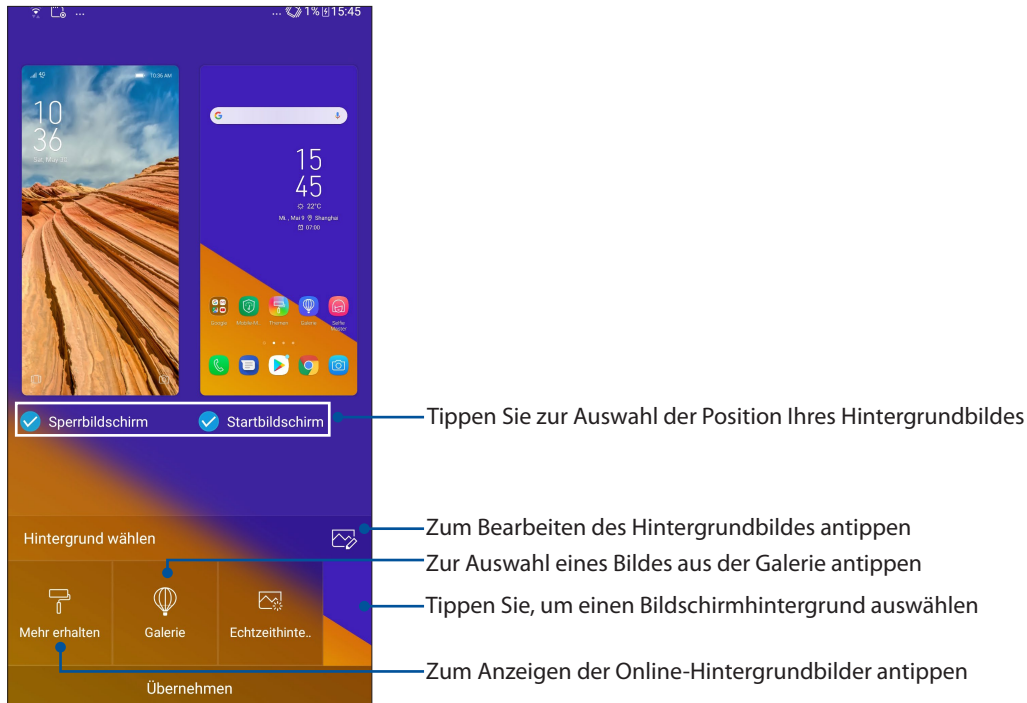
... 1% 15:45

10:36 AM

10
36
Sat, Nov 11

15
45
22°C
Mi., Mai 9 Shanghai
07:00

Google
MobileM...
Themen
Galerie
Selfie Master

Sperrbildschirm
Startbildschirm

Tippen Sie zur Auswahl der Position Ihres Hintergrundbildes

Hintergrund wählen

Zum Bearbeiten des Hintergrundbildes antippen

Zur Auswahl eines Bildes aus der Galerie antippen

Tippen Sie, um einen Bildschirmhintergrund auswählen

Mehr erhalten
Galerie
Echtzeithinte..

Zum Anzeigen der Online-Hintergrundbilder antippen

Übernehmen